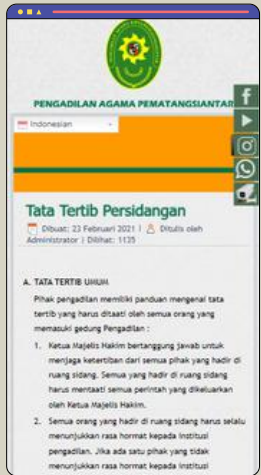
PENGADILAN AGAMA PEMATANGSIANTAR

Indonesian

Tata Tertib Persidangan

Dibuat: 23 Februari 2021 | Ditulis oleh Administrator | Dilihat: 1135

A. TATA TERTIB UMUM

Pihak pengadilan memiliki panduan mengenai tata tertib yang harus ditaati oleh semua orang yang memasuki gedung Pengadilan :

1. Ketua Majelis Hakim bertanggung jawab untuk menjaga ketertiban dari semua pihak yang hadir di ruang sidang. Semua yang hadir di ruang sidang harus mentaati semua perintah yang dikeluarkan oleh Ketua Majelis Hakim.

2. Semua orang yang hadir di ruang sidang harus selalu menunjukkan rasa hormat kepada institusi pengadilan. Jika ada satu pihak yang tidak menunjukkan rasa hormat kepada institusi